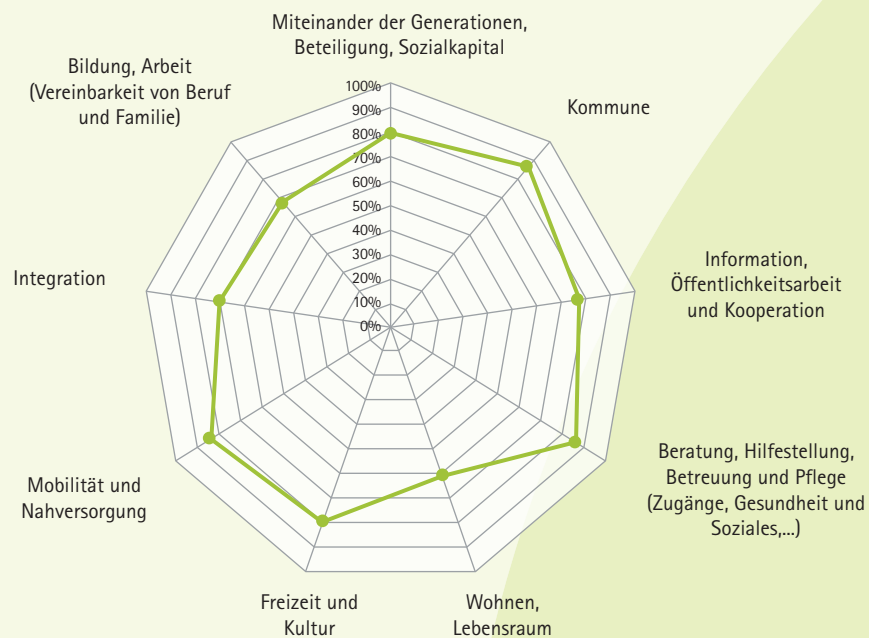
Miteinander der Generationen, Beteiligung, Sozialkapital

Kommune

Information, Öffentlichkeitsarbeit und Kooperation

Beratung, Hilfestellung, Betreuung und Pflege (Zugänge, Gesundheit und Soziales,...)

Wohnen, Lebensraum

Freizeit und Kultur

Mobilität und Nahversorgung

Integration

Bildung, Arbeit (Vereinbarkeit von Beruf und Familie)

100%
90%
80%
70%
60%
50%
40%
30%
20%
10%
0%